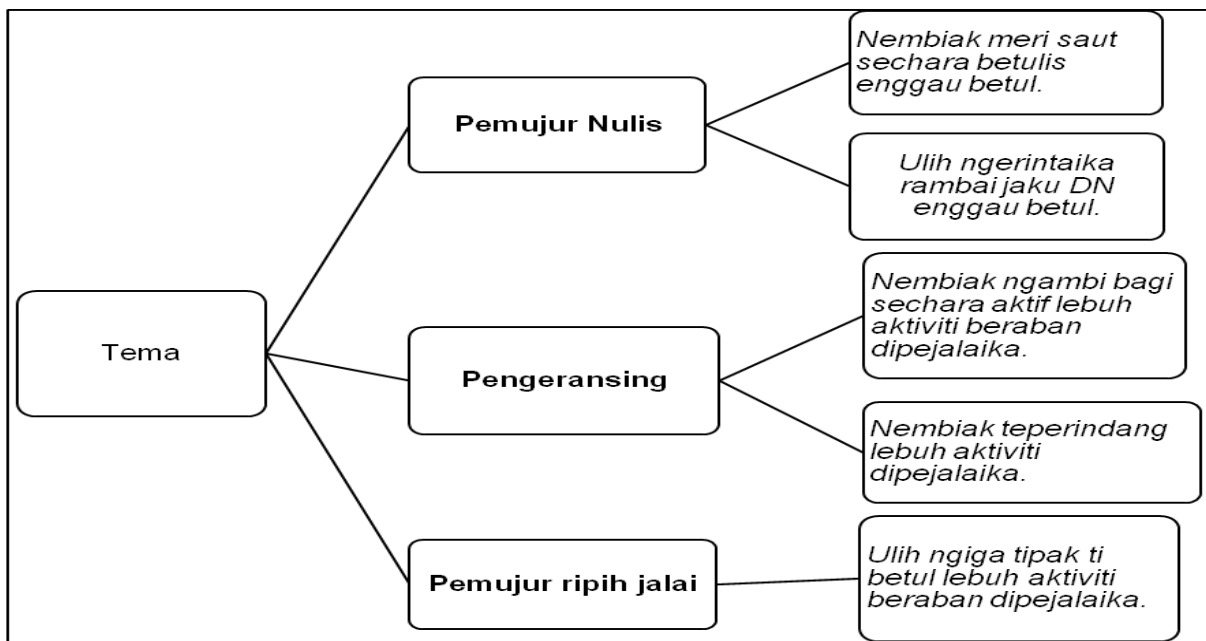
Tema

Pemujur Nulis

Nembiak meri saut sechara betulis enggau betul.

Ulih ngerintaika rambai jaku DN enggau betul.

Pengeransing

Nembiak ngambi bagi sechara aktif lebuh aktiviti beraban dipejalaika.

Nembiak teperindang lebuh aktiviti dipejalaika.

Pemujur ripih jalai

Ulih ngiga tipak ti betul lebuh aktiviti beraban dipejalaika.